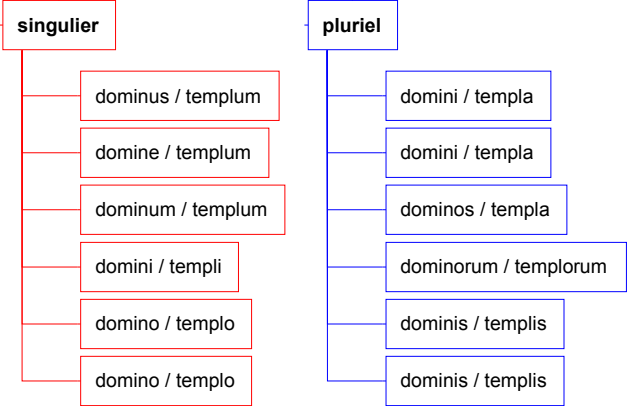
singulier

dominus / templum

domine / templum

dominum / templum

domini / templi

domino / templo

domino / templo

pluriel

domini / templa

domini / templa

dominos / templa

dominorum / templorum

dominis / templis

dominis / templis